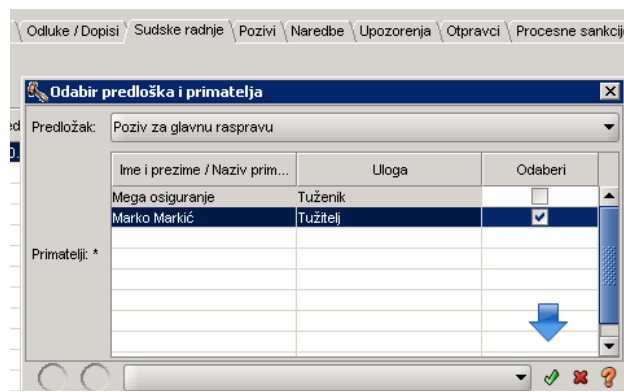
Odluke / Dopisi | Sudske radnje | Pozivi | Naredbe | Upozorenja | Otpravci | Procesne sankcij

Odabir predloška i primatelja

ed

Predložak: Poziv za glavnu raspravu

| Ime i prezime / Naziv prim... | Uloga | Odaberi |
|---|---|---|
| Mega osiguranje | Tuženik | ☐ |
| Marko Markić | Tužitelj | ☑ |

Primatelji: *